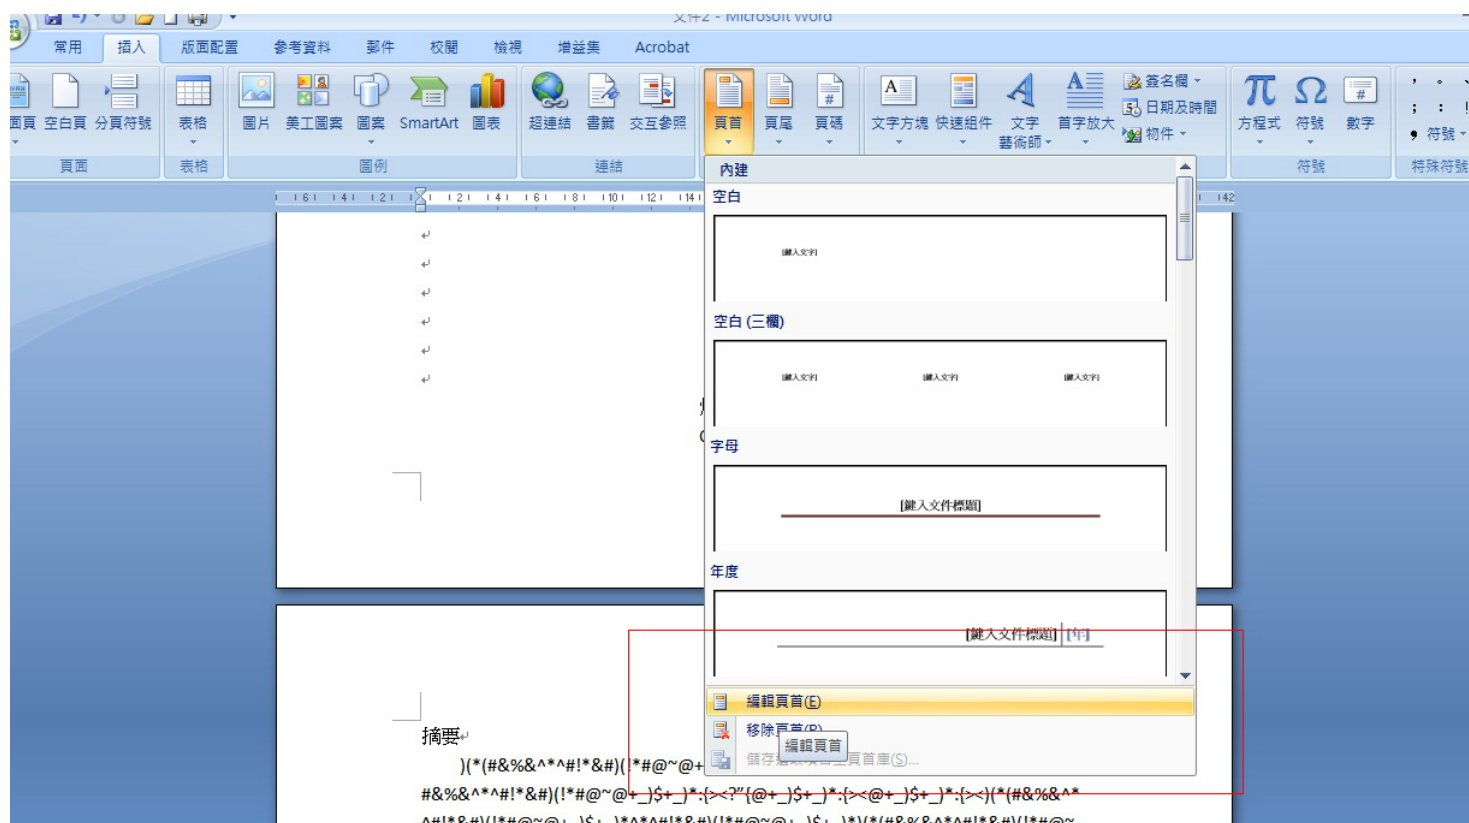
文件2 - Microsoft Word

常用 插入 版面配置 參考資料 郵件 校閱 檢視 增益集 Acrobat

封面頁 空白頁 分頁符號
頁面
表格
表格
圖片 美工圖案 圖案 SmartArt 圖表
圖例
超連結 書籤 交互參照
連結
頁首 頁尾 頁碼
文字方塊 快速組件 文字藝術師 首字放大 簽名欄 日期及時間 物件
方程式 符號 數字
符號
符號
特殊符號

內建
空白
[鍵入文字]
空白 (三欄)
[鍵入文字] [鍵入文字] [鍵入文字]
字母
[鍵入文件標題]
年度
[鍵入文件標題] [年]

編輯頁首(E)
移除頁首(R)
編輯頁首
儲存選取項目至頁首庫(S)...

摘要
)(*(#&%&^*^#!*&#)(!*#@~@+
#&%&^*^#!*&#)(!*#@~@+_)$+_)*:{><?"{@+_)$+_)*:{><@+_)$+_)*:{><)(*(#&%&^*
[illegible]